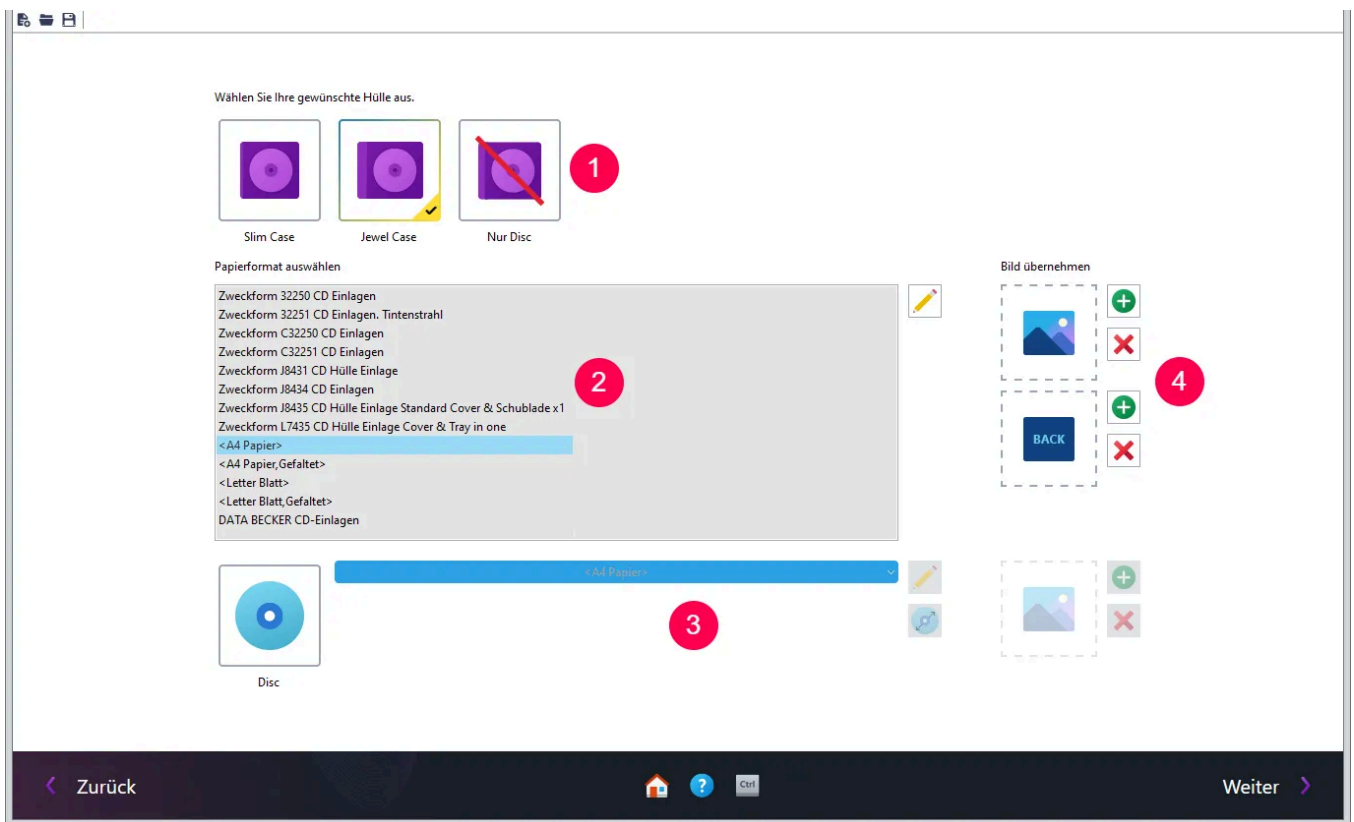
Wählen Sie Ihre gewünschte Hülle aus.

Slim Case
Jewel Case
Nur Disc

1

Papierformat auswählen

Zweckform 32250 CD Einlagen
Zweckform 32251 CD Einlagen. Tintenstrahl
Zweckform C32250 CD Einlagen
Zweckform C32251 CD Einlagen
Zweckform J8431 CD Hülle Einlage
Zweckform J8434 CD Einlagen
Zweckform J8435 CD Hülle Einlage Standard Cover & Schublade x1
Zweckform L7435 CD Hülle Einlage Cover & Tray in one
<A4 Papier>
<A4 Papier,Gefaltet>
<Letter Blatt>
<Letter Blatt,Gefaltet>
DATA BECKER CD-Einlagen

2

Bild übernehmen

BACK

4

<A4 Papier>

3

Disc

Zurück

Ctrl

Weiter